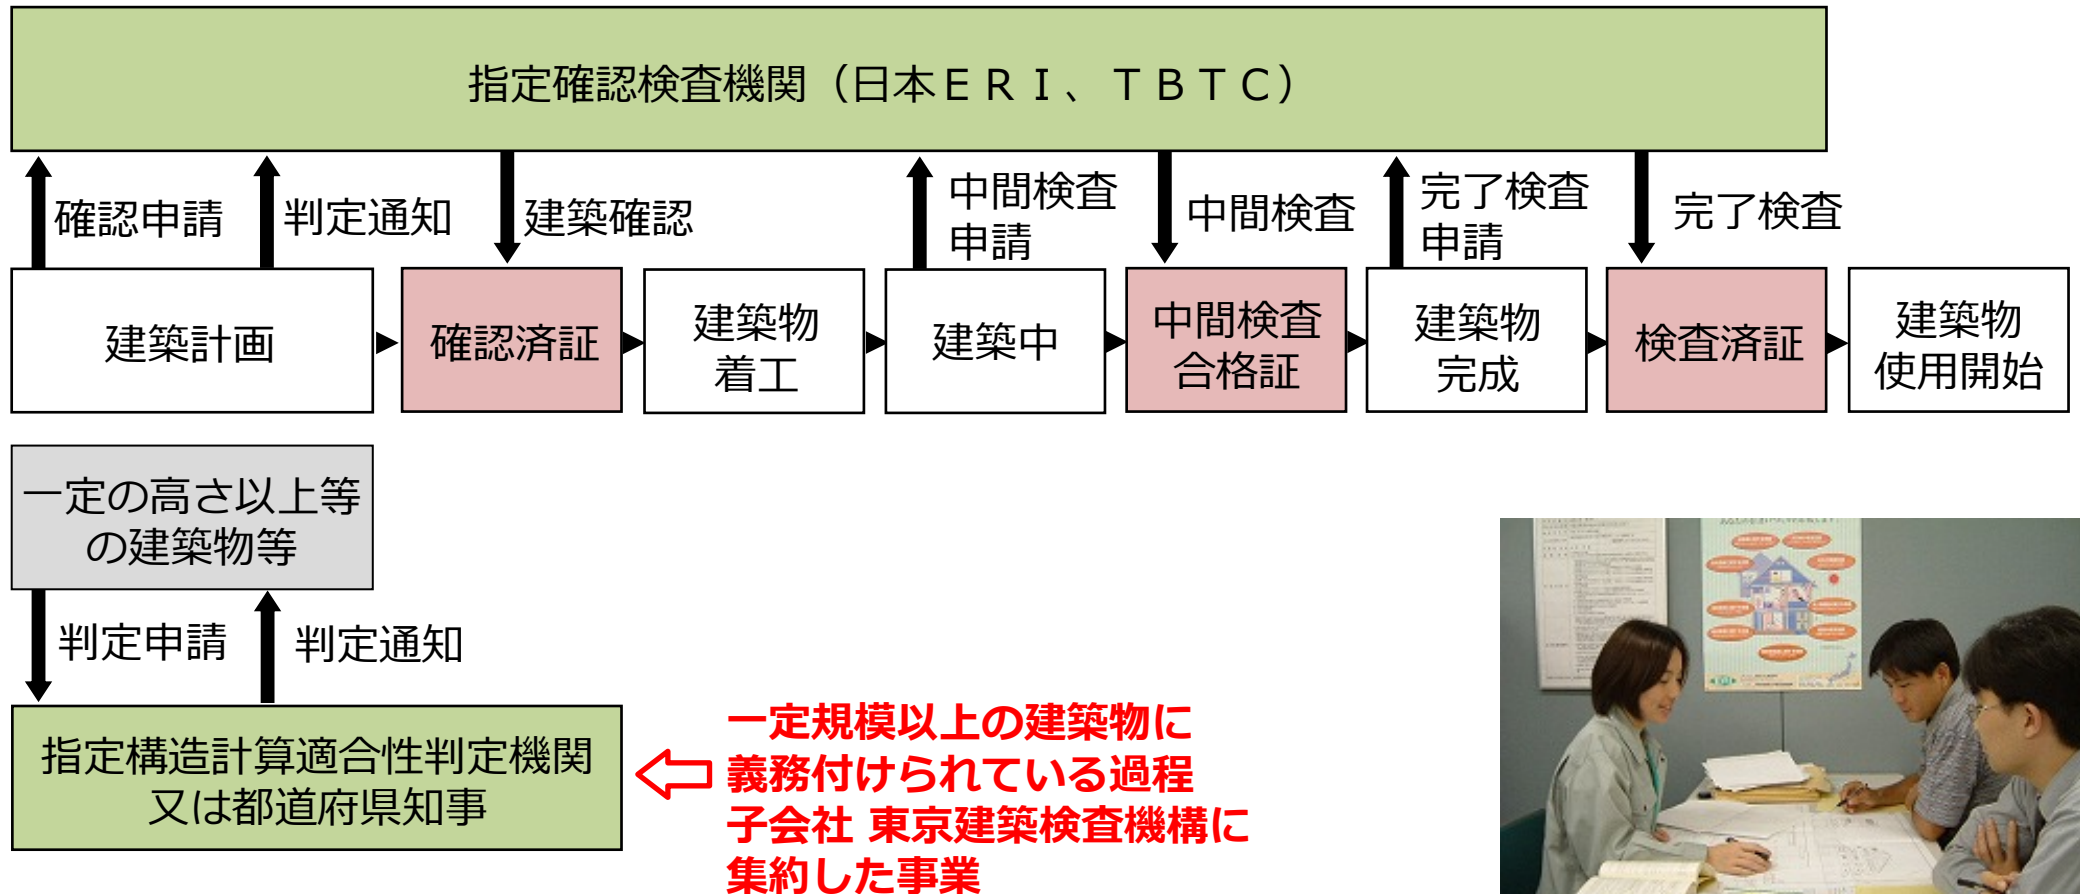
指定確認検査機関（日本ＥＲＩ、ＴＢＴＣ）

確認申請
判定通知
建築確認
中間検査申請
中間検査
完了検査申請
完了検査

建築計画
確認済証
建築物着工
建築中
中間検査合格証
建築物完成
検査済証
建築物使用開始

一定の高さ以上等の建築物等

判定申請
判定通知

指定構造計算適合性判定機関又は都道府県知事

一定規模以上の建築物に義務付けられている過程
子会社 東京建築検査機構に集約した事業